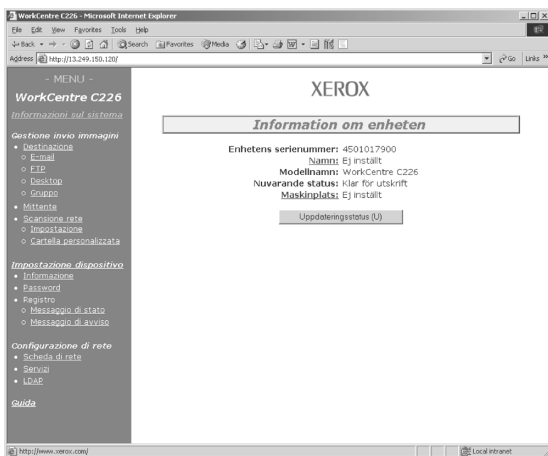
WorkCentre C226 - Microsoft Internet Explorer

File Edit View Favorites Tools Help

Back Search Favorites Media

Address http://13.249.150.120/

Go Links »

- MENU -

WorkCentre C226

Informazioni sul sistema

Gestione invio immagini

• Destinazione
◦ E-mail
◦ FTP
◦ Desktop
◦ Gruppo
• Mittente
• Scansione rete
◦ Impostazione
◦ Cartella personalizzata

Impostazione dispositivo

• Informazione
• Password
• Registro
◦ Messaggio di stato
◦ Messaggio di avviso

Configurazione di rete

• Scheda di rete
• Servizi
• LDAP

Guida

XEROX

Information om enheten

Enhetens serienummer: 4501017900
Namn: Ej inställt
Modellnamn: WorkCentre C226
Nuvarande status: Klar för utskrift
Maskinplats: Ej inställt

Uppdateringsstatus (U)

http://www.xerox.com/

Local intranet